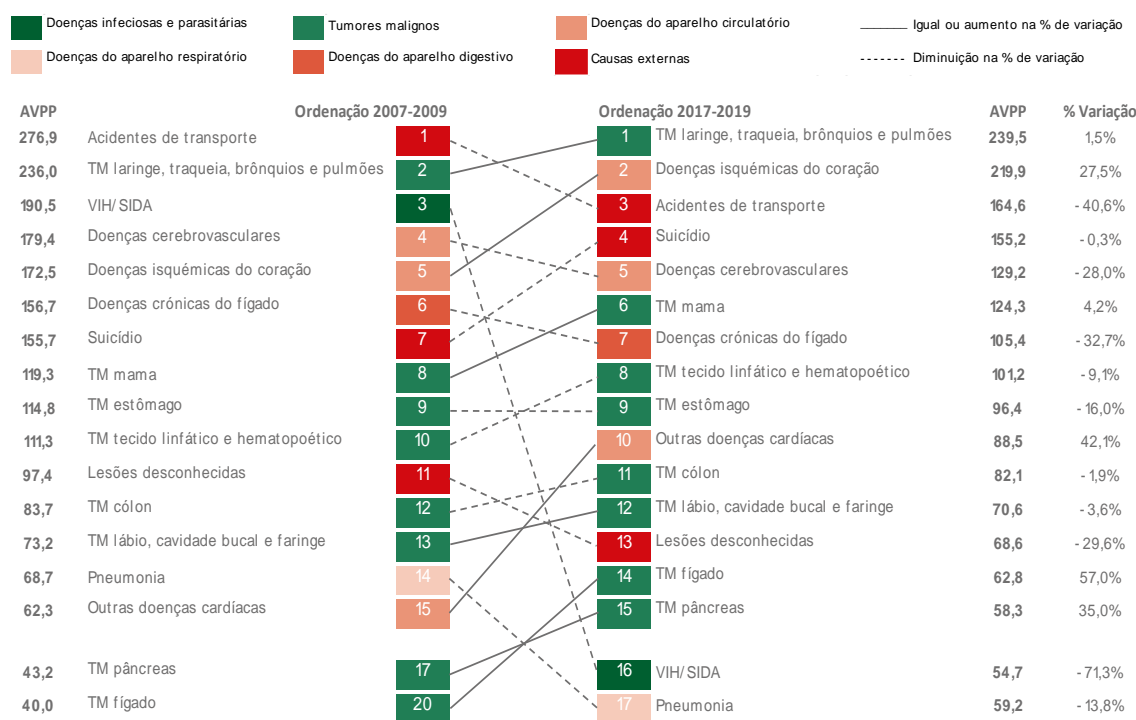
Doenças infeciosas e parasitárias
Tumores malignos
Doenças do aparelho circulatório
Igual ou aumento na % de variação
Doenças do aparelho respiratório
Doenças do aparelho digestivo
Causas externas
Diminuição na % de variação

| AVPP | Ordenação 2007-2009 | | | Ordenação 2017-2019 | AVPP | % Variação |
|---|---|---|---|---|---|---|
| 276,9 | Acidentes de transporte | 1 | 1 | TM laringe, traqueia, brônquios e pulmões | 239,5 | 1,5% |
| 236,0 | TM laringe, traqueia, brônquios e pulmões | 2 | 2 | Doenças isquémicas do coração | 219,9 | 27,5% |
| 190,5 | VIH/SIDA | 3 | 3 | Acidentes de transporte | 164,6 | -40,6% |
| 179,4 | Doenças cerebrovasculares | 4 | 4 | Suicídio | 155,2 | -0,3% |
| 172,5 | Doenças isquémicas do coração | 5 | 5 | Doenças cerebrovasculares | 129,2 | -28,0% |
| 156,7 | Doenças crónicas do fígado | 6 | 6 | TM mama | 124,3 | 4,2% |
| 155,7 | Suicídio | 7 | 7 | Doenças crónicas do fígado | 105,4 | -32,7% |
| 119,3 | TM mama | 8 | 8 | TM tecido linfático e hematopoético | 101,2 | -9,1% |
| 114,8 | TM estômago | 9 | 9 | TM estômago | 96,4 | -16,0% |
| 111,3 | TM tecido linfático e hematopoético | 10 | 10 | Outras doenças cardíacas | 88,5 | 42,1% |
| 97,4 | Lesões desconhecidas | 11 | 11 | TM cólon | 82,1 | -1,9% |
| 83,7 | TM cólon | 12 | 12 | TM lábio, cavidade bucal e faringe | 70,6 | -3,6% |
| 73,2 | TM lábio, cavidade bucal e faringe | 13 | 13 | Lesões desconhecidas | 68,6 | -29,6% |
| 68,7 | Pneumonia | 14 | 14 | TM fígado | 62,8 | 57,0% |
| 62,3 | Outras doenças cardíacas | 15 | 15 | TM pâncreas | 58,3 | 35,0% |
| 43,2 | TM pâncreas | 17 | 16 | VIH/SIDA | 54,7 | -71,3% |
| 40,0 | TM fígado | 20 | 17 | Pneumonia | 59,2 | -13,8% |